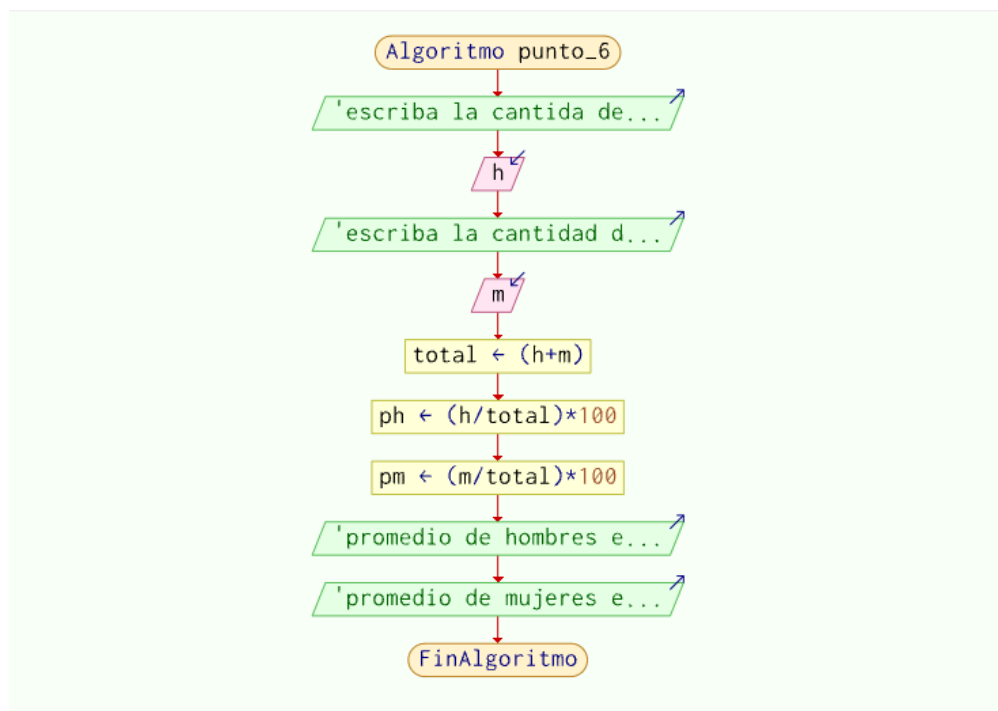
Algoritmo punto_6

'escriba la cantida de...

h

'escriba la cantidad d...

m

total ← (h+m)

ph ← (h/total)*100

pm ← (m/total)*100

'promedio de hombres e...

'promedio de mujeres e...

FinAlgoritmo